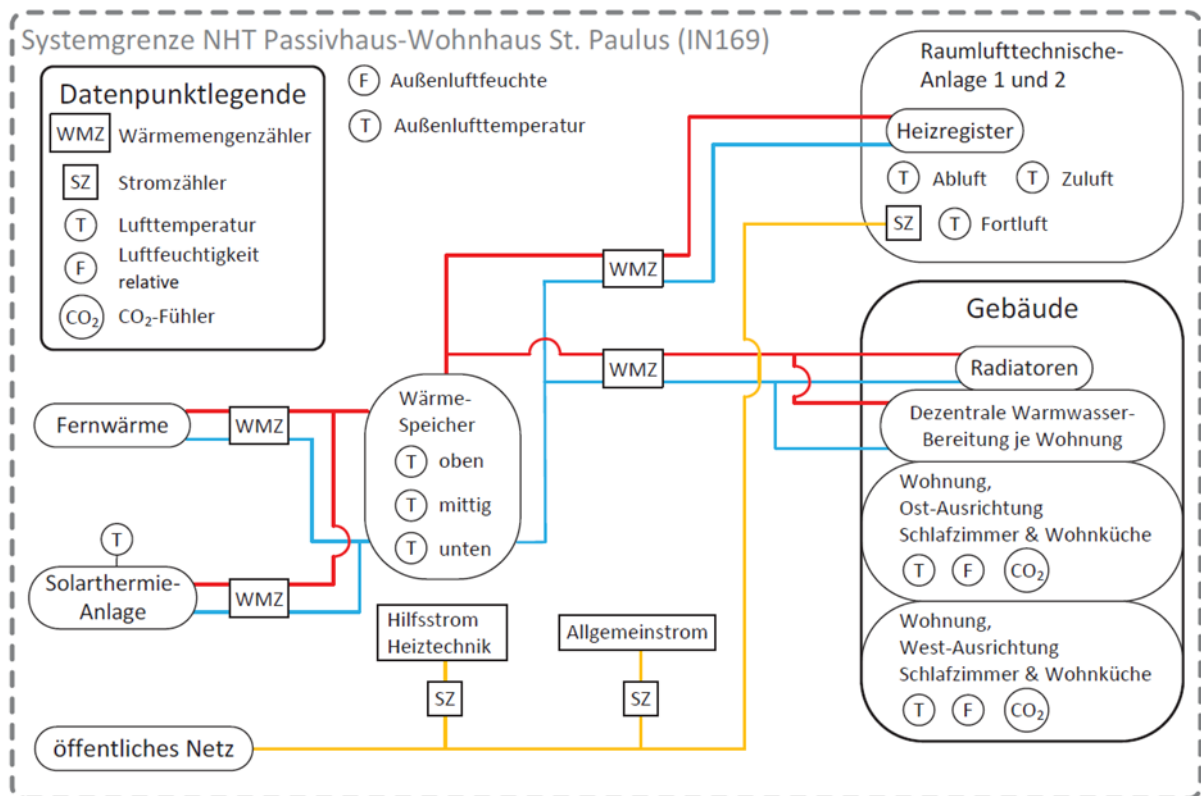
Systemgrenze NHT Passivhaus-Wohnhaus St. Paulus (IN169)

Datenpunktlegende
WMZ Wärmemengenzähler
SZ Stromzähler
T Lufttemperatur
F Luftfeuchtigkeit relative
$CO_2$ $CO_2$-Fühler

F Außenluftfeuchte
T Außenlufttemperatur

Raumlufttechnische-Anlage 1 und 2
Heizregister
T Abluft
T Zuluft
SZ
T Fortluft

WMZ
WMZ

Gebäude
Radiatoren
Dezentrale Warmwasser-Bereitung je Wohnung
Wohnung, Ost-Ausrichtung Schlafzimmer & Wohnküche
T F $CO_2$
Wohnung, West-Ausrichtung Schlafzimmer & Wohnküche
T F $CO_2$

Fernwärme
WMZ
Wärme-Speicher
T oben
T mittig
T unten

T
Solarthermie-Anlage
WMZ

Hilfsstrom Heiztechnik
SZ
Allgemeinstrom
SZ

öffentliches Netz